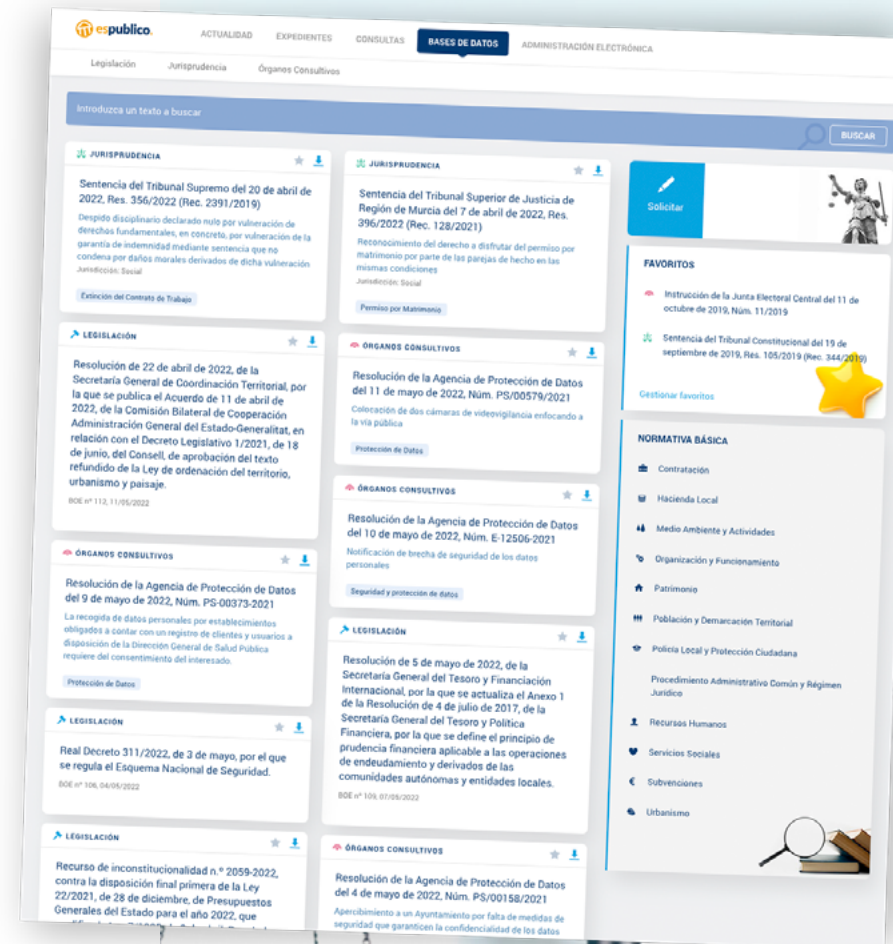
espublico

ACTUALIDAD EXPEDIENTES CONSULTAS BASES DE DATOS ADMINISTRACIÓN ELECTRÓNICA

Legislación Jurisprudencia Órganos Consultivos

Introduzca un texto a buscar

BUSCAR

JURISPRUDENCIA

Sentencia del Tribunal Supremo del 20 de abril de 2022, Res. 356/2022 (Rec. 2391/2019)

Despido disciplinario declarado nulo por vulneración de derechos fundamentales, en concreto, por vulneración de la garantía de indemnidad mediante sentencia que no condena por daños morales derivados de dicha vulneración

Jurisdicción: Social

Extinción del Contrato de Trabajo

LEGISLACIÓN

Resolución de 22 de abril de 2022, de la Secretaría General de Coordinación Territorial, por la que se publica el Acuerdo de 11 de abril de 2022, de la Comisión Bilateral de Cooperación Administración General del Estado-Generalitat, en relación con el Decreto Legislativo 1/2021, de 18 de junio, del Consell, de aprobación del texto refundido de la Ley de ordenación del territorio, urbanismo y paisaje.

BOE nº 112, 11/05/2022

ÓRGANOS CONSULTIVOS

Resolución de la Agencia de Protección de Datos del 9 de mayo de 2022, Núm. PS-00373-2021

La recogida de datos personales por establecimientos obligados a contar con un registro de clientes y usuarios a disposición de la Dirección General de Salud Pública requiere del consentimiento del interesado.

Protección de Datos

LEGISLACIÓN

Real Decreto 311/2022, de 3 de mayo, por el que se regula el Esquema Nacional de Seguridad.

BOE nº 106, 04/05/2022

LEGISLACIÓN

Recurso de inconstitucionalidad n.º 2059-2022, contra la disposición final primera de la Ley 22/2021, de 28 de diciembre, de Presupuestos Generales del Estado para el año 2022, que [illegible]

JURISPRUDENCIA

Sentencia del Tribunal Superior de Justicia de Región de Murcia del 7 de abril de 2022, Res. 396/2022 (Rec. 128/2021)

Reconocimiento del derecho a disfrutar del permiso por matrimonio por parte de las parejas de hecho en las mismas condiciones

Jurisdicción: Social

Permiso por Matrimonio

ÓRGANOS CONSULTIVOS

Resolución de la Agencia de Protección de Datos del 11 de mayo de 2022, Núm. PS/00579/2021

Colocación de dos cámaras de videovigilancia enfocando a la vía pública

Protección de Datos

ÓRGANOS CONSULTIVOS

Resolución de la Agencia de Protección de Datos del 10 de mayo de 2022, Núm. E-12506-2021

Notificación de brecha de seguridad de los datos personales

Seguridad y protección de datos

LEGISLACIÓN

Resolución de 5 de mayo de 2022, de la Secretaría General del Tesoro y Financiación Internacional, por la que se actualiza el Anexo 1 de la Resolución de 4 de julio de 2017, de la Secretaría General del Tesoro y Política Financiera, por la que se define el principio de prudencia financiera aplicable a las operaciones de endeudamiento y derivados de las comunidades autónomas y entidades locales.

BOE nº 109, 07/05/2022

ÓRGANOS CONSULTIVOS

Resolución de la Agencia de Protección de Datos del 4 de mayo de 2022, Núm. PS/00158/2021

Apercibimiento a un Ayuntamiento por falta de medidas de seguridad que garanticen la confidencialidad de los datos

Solicitar

FAVORITOS

Instrucción de la Junta Electoral Central del 11 de octubre de 2019, Núm. 11/2019

Sentencia del Tribunal Constitucional del 19 de septiembre de 2019, Res. 105/2019 (Rec. 344/2019)

Gestionar favoritos

NORMATIVA BÁSICA

Contratación
Hacienda Local
Medio Ambiente y Actividades
Organización y Funcionamiento
Patrimonio
Población y Demarcación Territorial
Policía Local y Protección Ciudadana
Procedimiento Administrativo Común y Régimen Jurídico
Recursos Humanos
Servicios Sociales
Subvenciones
Urbanismo